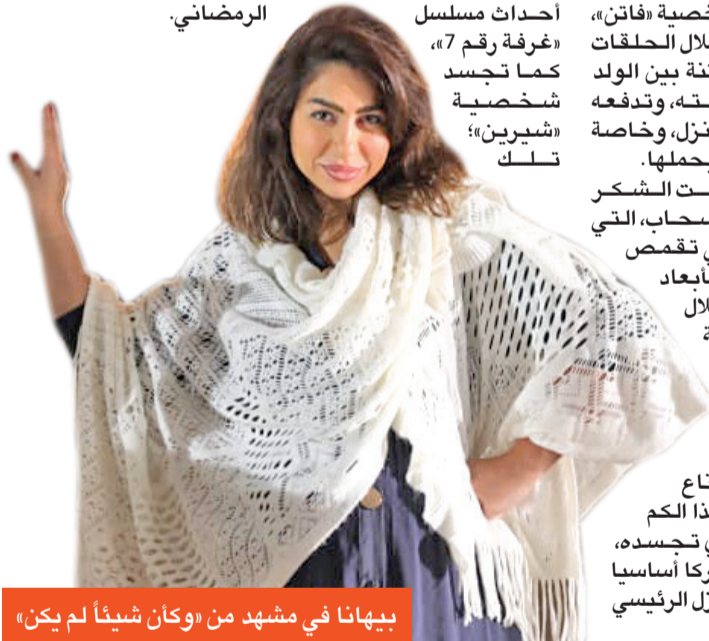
الرمضاني.

أحداث مسلسل «غرفة رقم 7»، كما تجسد شخصية «شيرين»؛ تلك

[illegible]خصية «فاتن»، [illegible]لال الحلقات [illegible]ئنة بين الولد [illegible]ته، وتدفعه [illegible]نزل، وخاصة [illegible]حملها. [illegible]ت الشكر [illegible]سحاب، التي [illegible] تقمص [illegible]أبعاد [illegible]لال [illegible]

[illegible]اع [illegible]ذا الكم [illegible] تجسده، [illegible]ركا أساسيا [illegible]زل الرئيسي

بيهانا في مشهد من «وكأن شيئاً لم يكن»